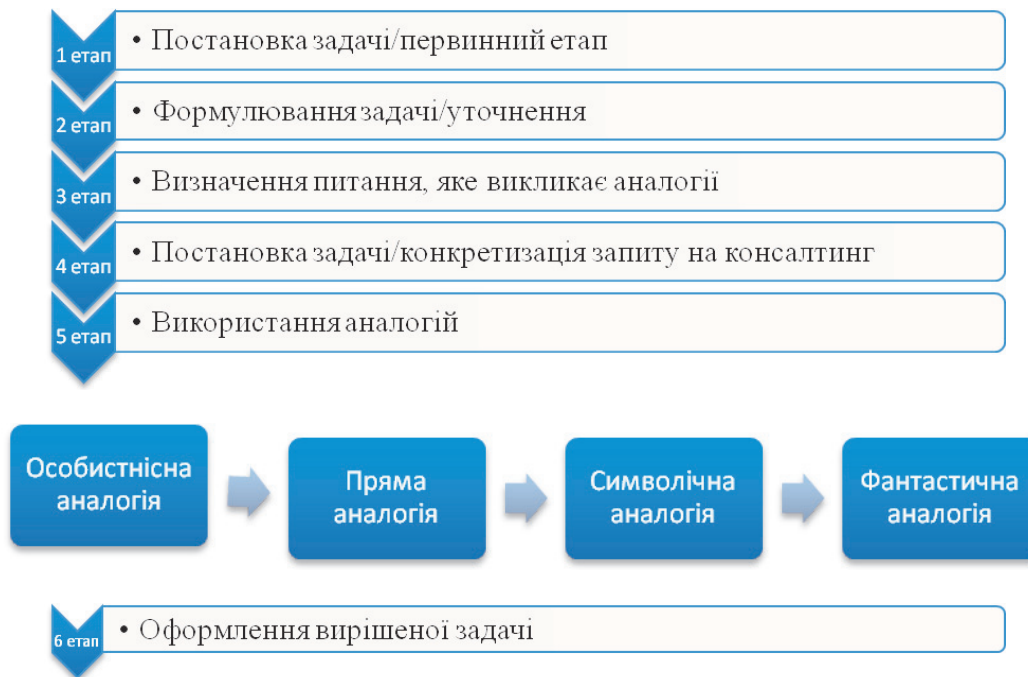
1 етап
• Постановка задачі/первинний етап

2 етап
• Формулювання задачі/уточнення

3 етап
• Визначення питання, яке викликає аналогії

4 етап
• Постановка задачі/конкретизація запиту на консалтинг

5 етап
• Використання аналогій

Особистісна аналогія

Пряма аналогія

Символічна аналогія

Фантастична аналогія

6 етап
• Оформлення вирішеної задачі